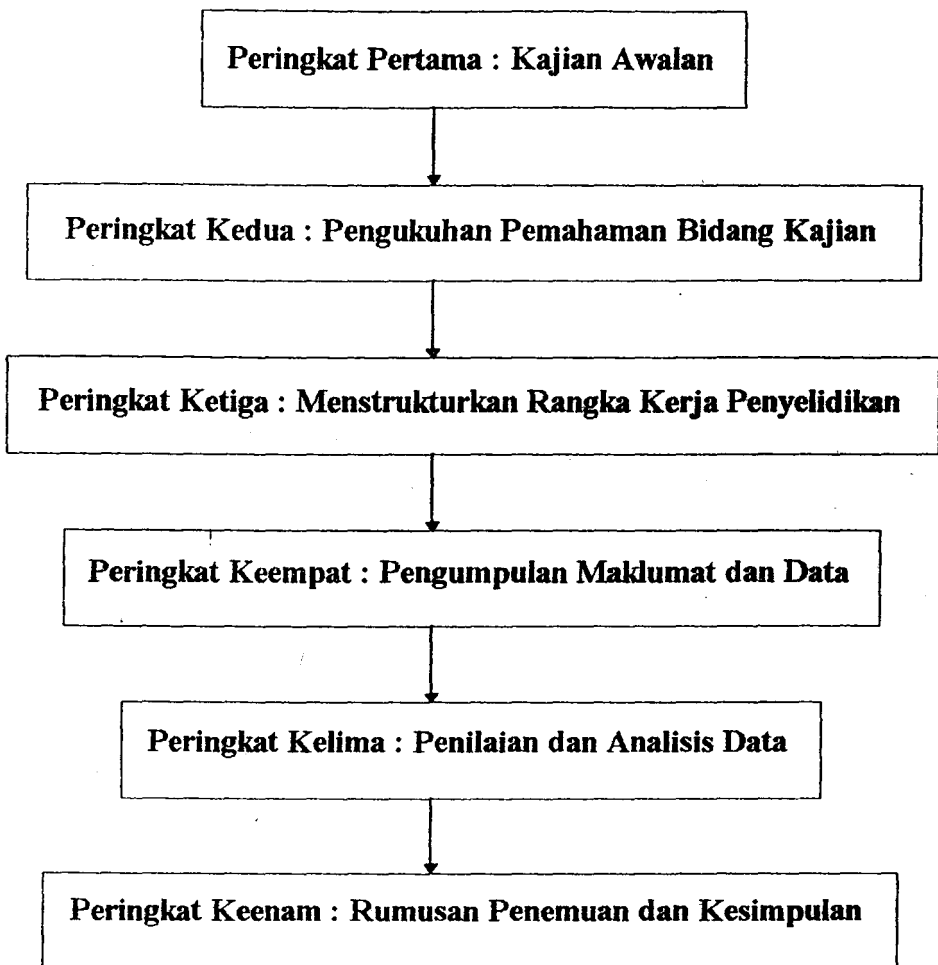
Peringkat Pertama : Kajian Awalan

Peringkat Kedua : Pengukuhan Pemahaman Bidang Kajian

Peringkat Ketiga : Menstrukturkan Rangka Kerja Penyelidikan

Peringkat Keempat : Pengumpulan Maklumat dan Data

Peringkat Kelima : Penilaian dan Analisis Data

Peringkat Keenam : Rumusan Penemuan dan Kesimpulan